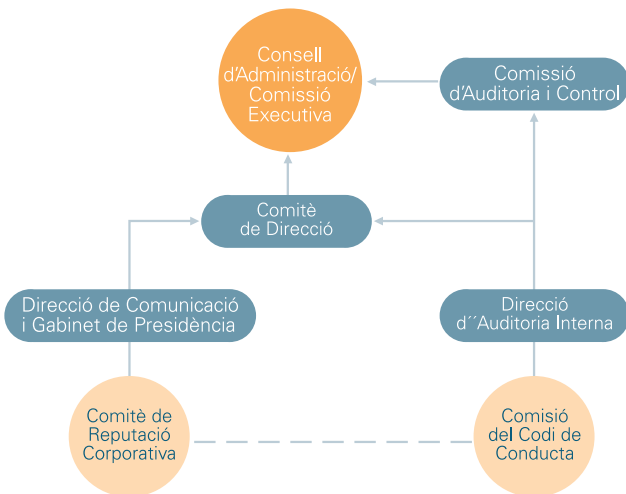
Consell d’Administració/ Comissió Executiva

Comissió d’Auditoria i Control

Comitè de Direcció

Direcció de Comunicació i Gabinet de Presidència

Direcció d´´Auditoria Interna

Comitè de Reputació Corporativa

Comisió del Codi de Conducta